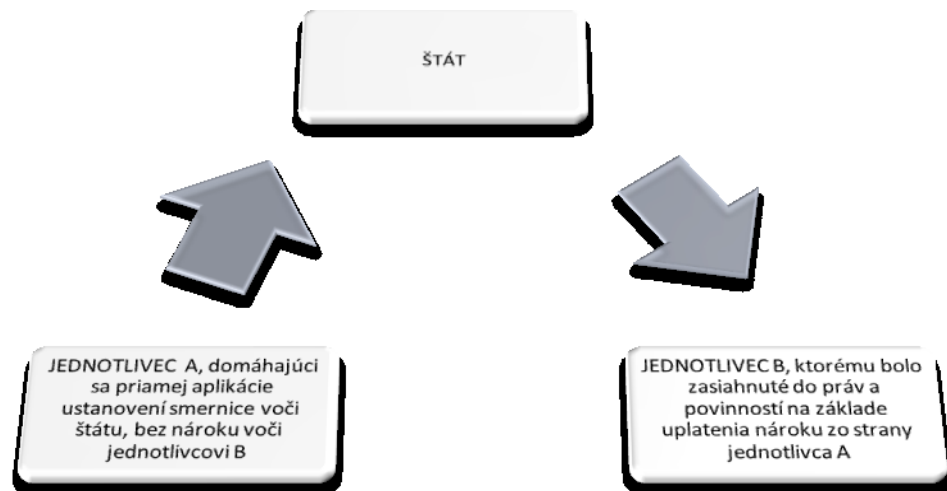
ŠTÁT

JEDNOTLIVEC A, domáhajúci sa priamej aplikácie ustanovení smernice voči štátu, bez nároku voči jednotlivcovi B

JEDNOTLIVEC B, ktorému bolo zasiahnuté do práv a povinností na základe uplatenia nároku zo strany jednotlivca A